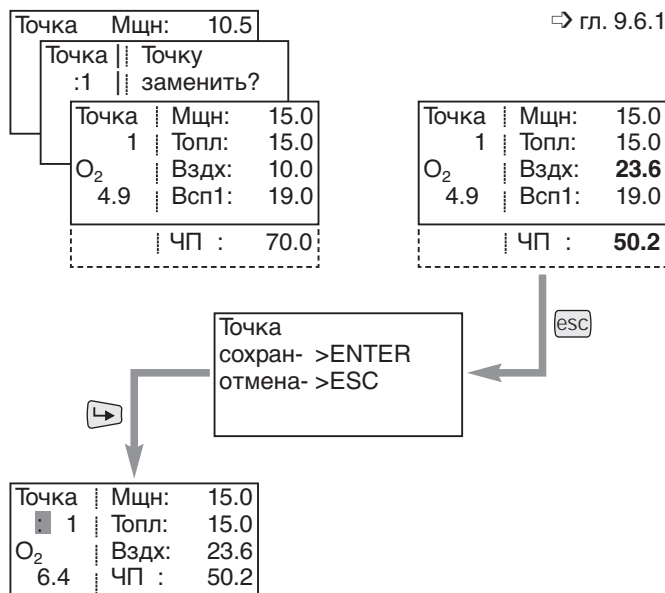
Точка Мщн: 10.5

Точка | Точку
:1 | заменить?

Точка | Мщн: 15.0
1 | Топл: 15.0
$O_2$ | Вздх: 10.0
4.9 | Всп1: 19.0
| ЧП : 70.0

⇨ гл. 9.6.1

Точка | Мщн: 15.0
1 | Топл: 15.0
$O_2$ | Вздх: **23.6**
4.9 | Всп1: 19.0
| ЧП : **50.2**

esc

Точка
сохран- >ENTER
отмена- >ESC

Точка | Мщн: 15.0
: 1 | Топл: 15.0
$O_2$ | Вздх: 23.6
6.4 | ЧП : 50.2